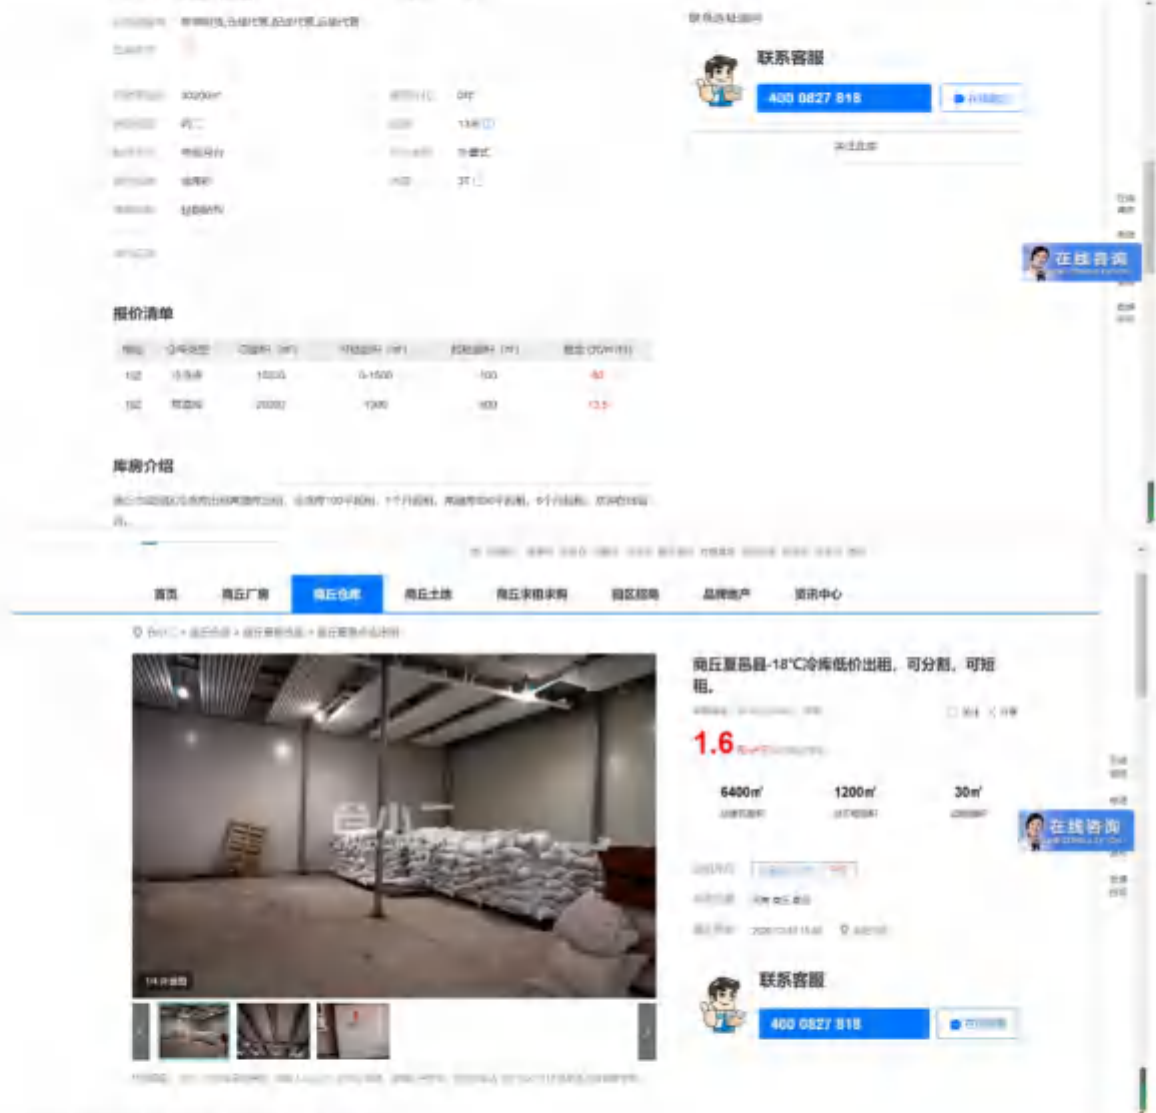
联系客服

400 0827 818

在线咨询

报价清单

| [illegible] | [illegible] | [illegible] | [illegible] | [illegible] | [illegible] |
|---|---|---|---|---|---|
| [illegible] | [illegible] | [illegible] | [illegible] | 100 | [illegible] |
| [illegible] | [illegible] | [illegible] | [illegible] | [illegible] | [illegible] |

库房介绍

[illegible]

首页 商丘厂房 商丘仓库 商丘土地 商丘求租求购 园区招商 品牌地产 资讯中心

商丘夏邑县-18℃冷库低价出租，可分割，可短租。

1.6

6400㎡ 1200㎡ 30㎡

在线咨询

联系客服

400 0827 818